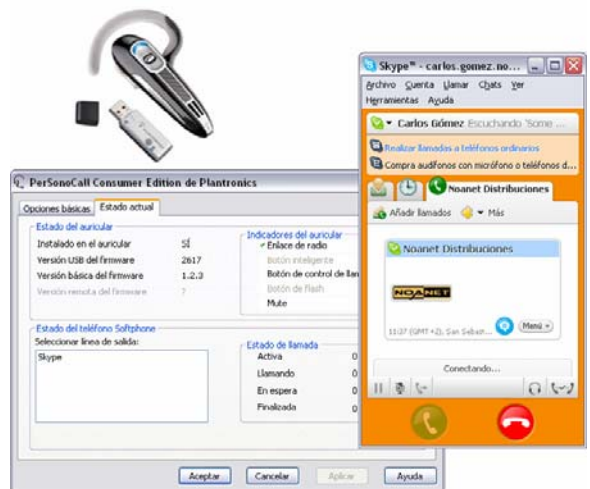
PerSonoCall Consumer Edition de Plantronics

Opciones básicas | Estado actual

Estado del auricular

| | |
|---|---|
| Instalado en el auricular | SÍ |
| Versión USB del firmware | 2617 |
| Versión básica del firmware | 1.2.3 |
| Versión remota del firmware | ? |

Indicadores del auricular
✓ Enlace de radio
Botón inteligente
Botón de control de llam
Botón de flash
Mute

Estado del teléfono Softphone
Seleccionar línea de salida:
Skype

Estado de llamada

| | |
|---|---|
| Activa | 0 |
| Llamando | 0 |
| En espera | 0 |
| Finalizada | 0 |

Aceptar | Cancelar | Aplicar | Ayuda

Skype™ - carlos.gomez.no...
Archivo Cuenta Llamar Chats Ver Herramientas Ayuda
Carlos Gómez Escuchando 'Some ...
Realizar llamadas a teléfonos ordinarios
Compra audífonos con micrófono o teléfonos d...
Noanet Distribuciones
Añadir llamados ▾ Más
Noanet Distribuciones
NOANET
11:27 (GMT +2), San Sebast... Menú ▾
Conectando...